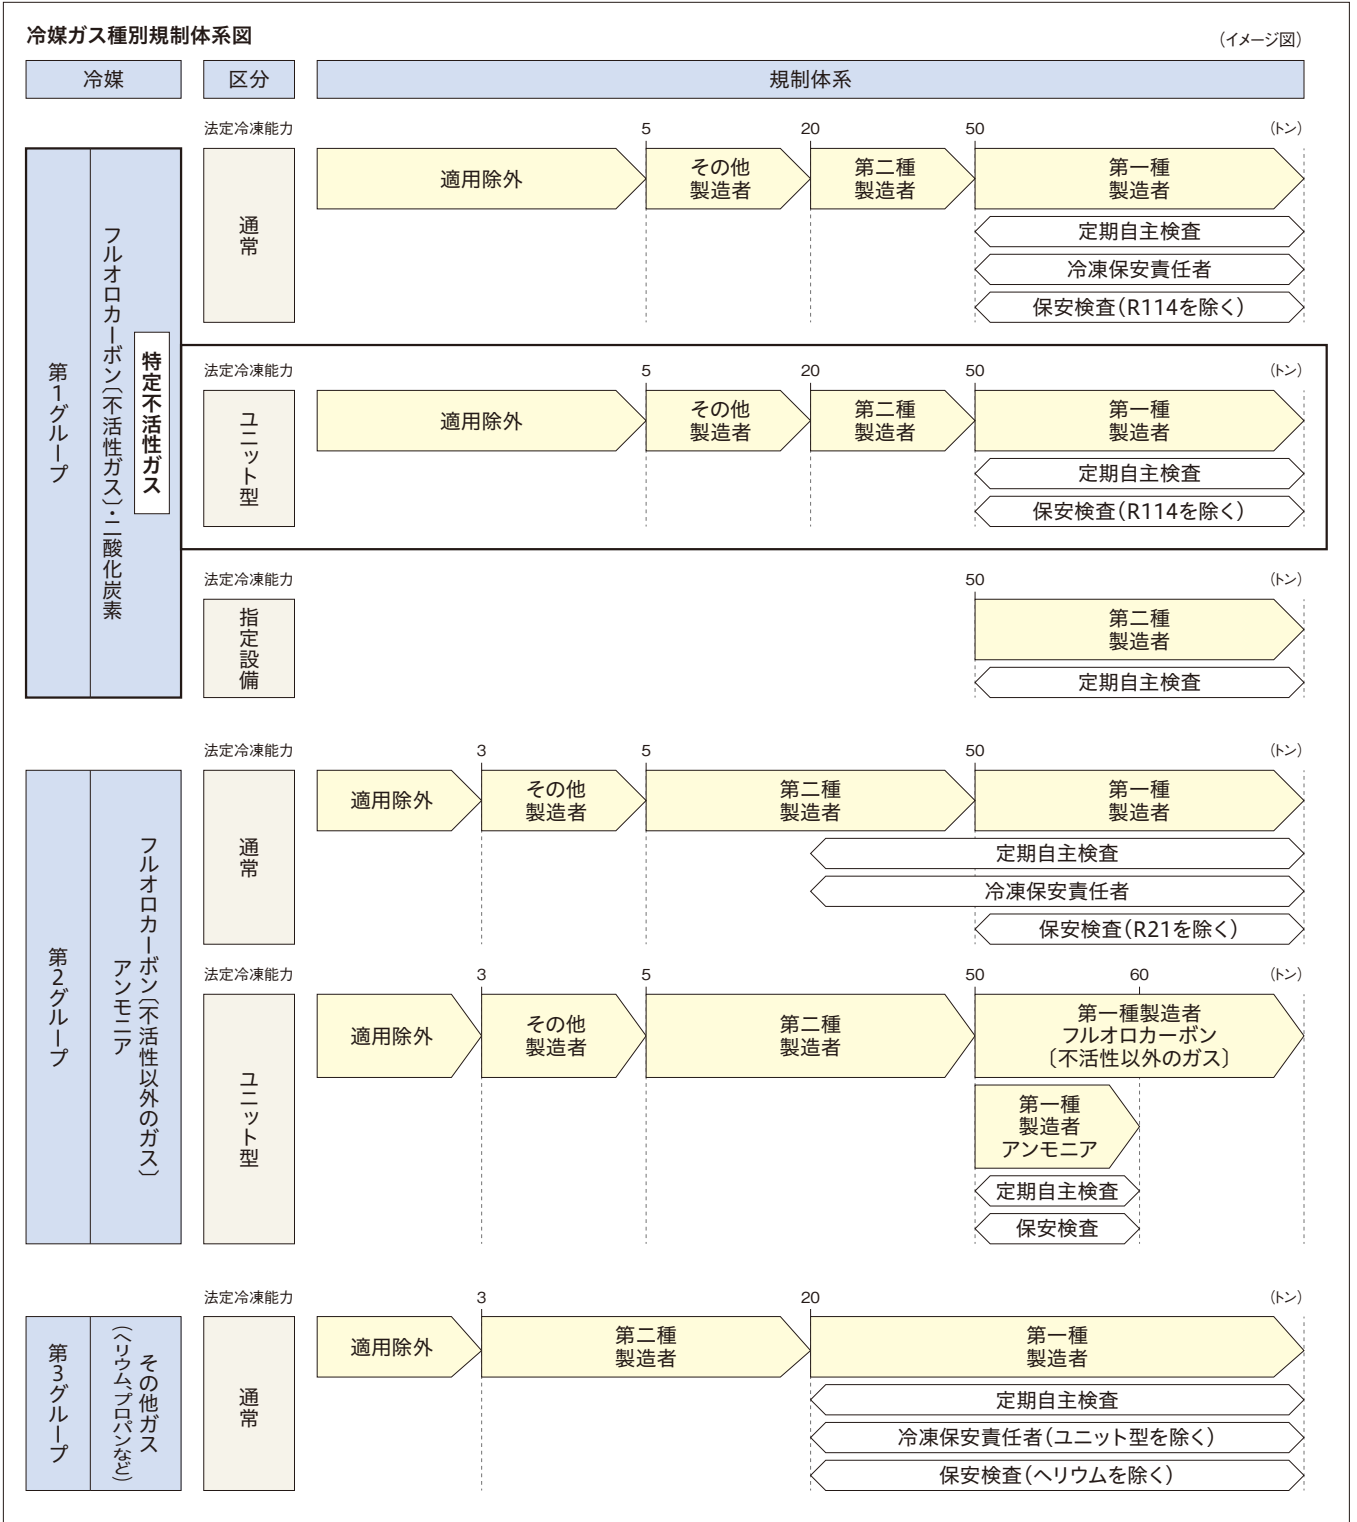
冷媒ガス種別規制体系図

（イメージ図）

冷媒 | 区分 | 規制体系

第1グループ
フルオロカーボン（不活性ガス）・二酸化炭素
特定不活性ガス

法定冷凍能力 5 20 50 （トン）
通常
適用除外
その他製造者
第二種製造者
第一種製造者
定期自主検査
冷凍保安責任者
保安検査（R114を除く）

法定冷凍能力 5 20 50 （トン）
ユニット型
適用除外
その他製造者
第二種製造者
第一種製造者
定期自主検査
保安検査（R114を除く）

法定冷凍能力 50 （トン）
指定設備
第二種製造者
定期自主検査

第2グループ
フルオロカーボン（不活性以外のガス）アンモニア

法定冷凍能力 3 5 50 （トン）
通常
適用除外
その他製造者
第二種製造者
第一種製造者
定期自主検査
冷凍保安責任者
保安検査（R21を除く）

法定冷凍能力 3 5 50 60 （トン）
ユニット型
適用除外
その他製造者
第二種製造者
第一種製造者フルオロカーボン〔不活性以外のガス〕
第一種製造者アンモニア
定期自主検査
保安検査

第3グループ
その他ガス（ヘリウム、プロパンなど）

法定冷凍能力 3 20 （トン）
通常
適用除外
第二種製造者
第一種製造者
定期自主検査
冷凍保安責任者（ユニット型を除く）
保安検査（ヘリウムを除く）